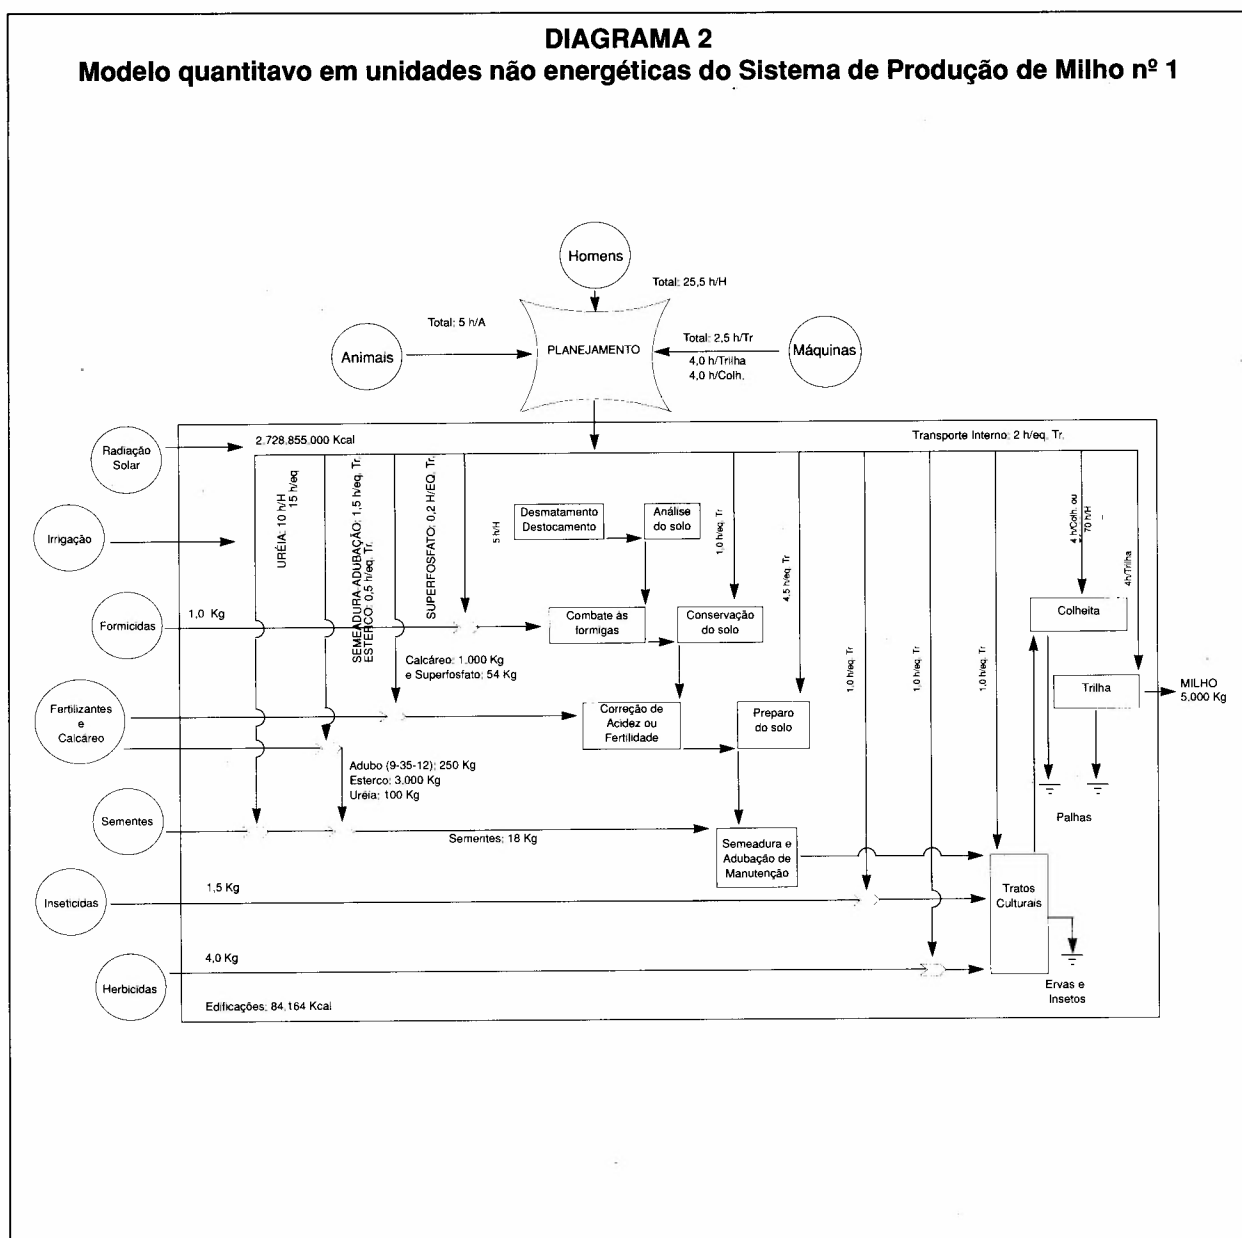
DIAGRAMA 2
Modelo quantitavo em unidades não energéticas do Sistema de Produção de Milho nº 1

Homens
Total: 25,5 h/H
Total: 5 h/A
Animais
PLANEJAMENTO
Total: 2,5 h/Tr
4,0 h/Trilha
4,0 h/Colh.
Máquinas

Radiação Solar
2.728.855.000 Kcal
Transporte Interno: 2 h/eq. Tr.
Irrigação
URÉIA: 10 h/H
15 h/eq
SEMEADURA ADUBAÇÃO: 1,5 h/eq. Tr.
ESTERCO: 0,5 h/eq. Tr.
SUPERFOSFATO: 0,2 H/EQ. Tr.
5 h/H
Desmatamento Destocamento
Análise do solo
1,0 h/eq. Tr
4,5 h/eq Tr
4 h/Colh ou 70 h/H
4h/Trilha
Formicidas
1,0 Kg
Combate às formigas
Conservação do solo
Colheita
Calcáreo: 1.000 Kg
e Superfosfato: 54 Kg
1,0 h/eq. Tr
1,0 h/eq. Tr
1,0 h/eq. Tr
Trilha
MILHO
5.000 Kg
Fertilizantes e Calcáreo
Correção de Acidez ou Fertilidade
Preparo do solo
Adubo (9-35-12): 250 Kg
Esterco: 3.000 Kg
Uréia: 100 Kg
Palhas
Sementes
Sementes: 18 Kg
Semeadura e Adubação de Manutenção
Inseticidas
1,5 Kg
Tratos Culturais
Herbicidas
4,0 Kg
Ervas e Insetos
Edificações: 84.164 Kcal